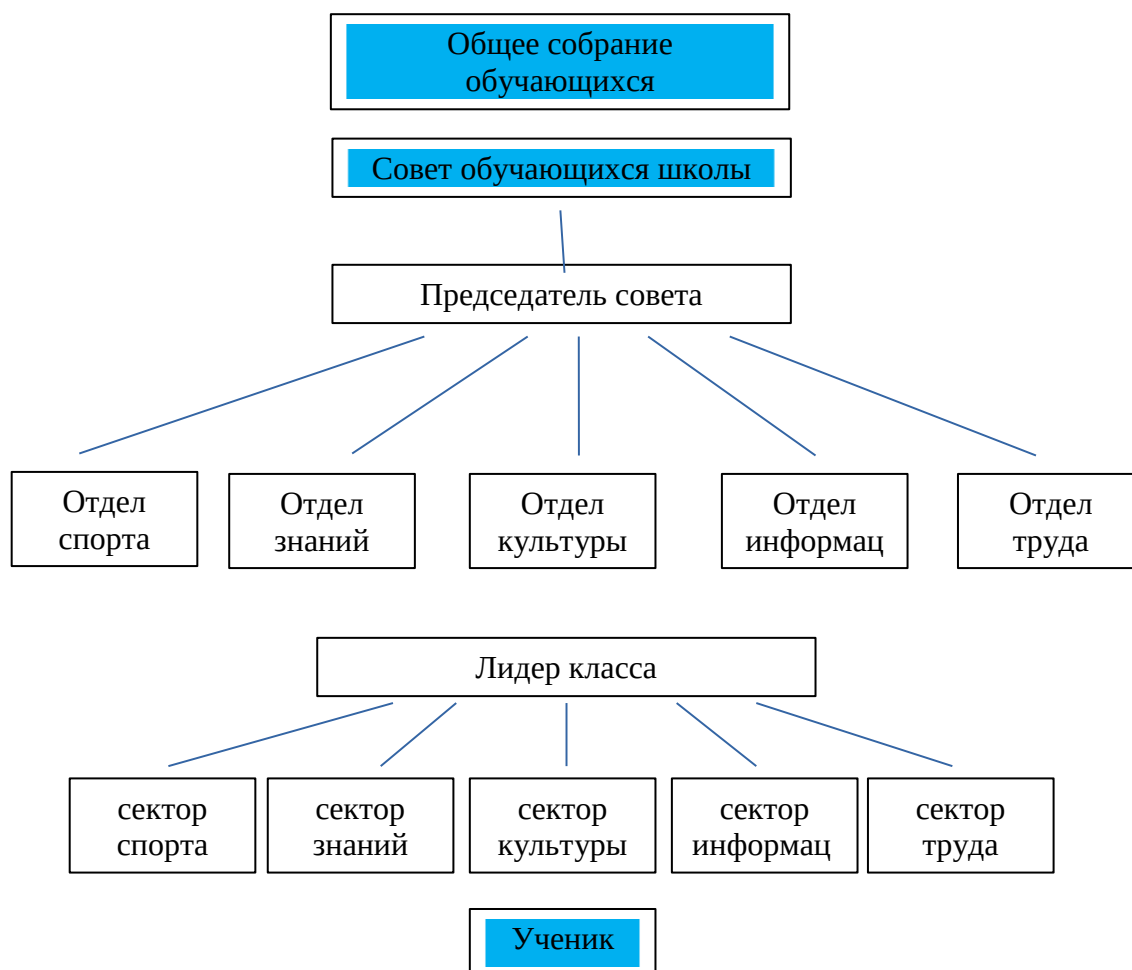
Общее собрание обучающихся

Совет обучающихся школы

Председатель совета

Отдел спорта

Отдел знаний

Отдел культуры

Отдел информац

Отдел труда

Лидер класса

сектор спорта

сектор знаний

сектор культуры

сектор информац

сектор труда

Ученик